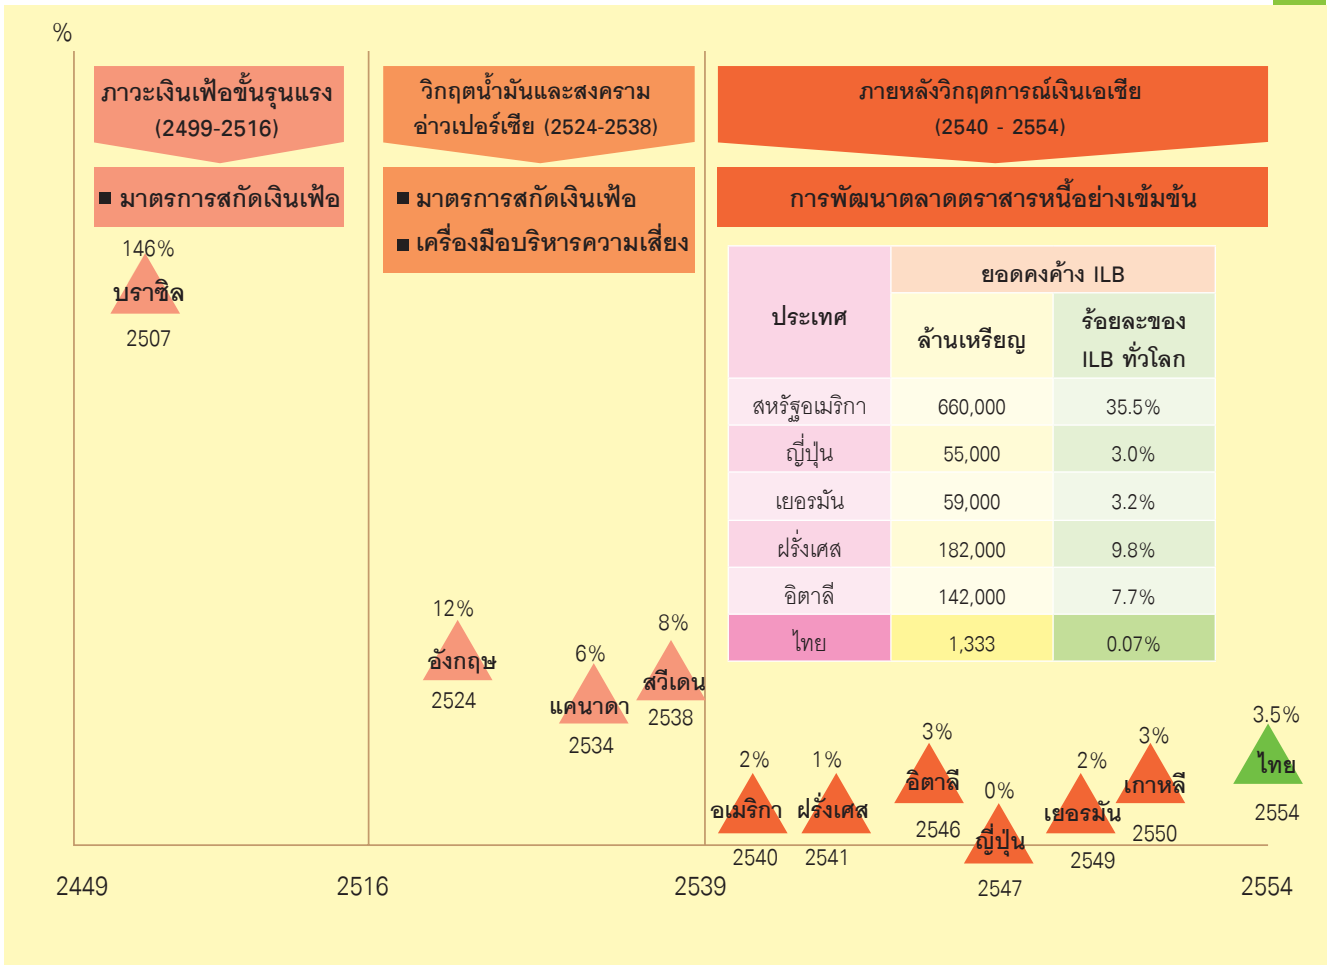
%

ภาวะเงินเฟ้อขั้นรุนแรง (2499-2516)

■ มาตรการสกัดเงินเฟ้อ

วิกฤตน้ำมันและสงครามอ่าวเปอร์เซีย (2524-2538)

■ มาตรการสกัดเงินเฟ้อ
■ เครื่องมือบริหารความเสี่ยง

ภายหลังวิกฤตการณ์เงินเอเซีย (2540 - 2554)

การพัฒนาตลาดตราสารหนี้อย่างเข้มข้น

| ประเทศ | ยอดคงค้าง ILB ล้านเหรียญ | ยอดคงค้าง ILB ร้อยละของ ILB ทั่วโลก |
|---|---|---|
| สหรัฐอเมริกา | 660,000 | 35.5% |
| ญี่ปุ่น | 55,000 | 3.0% |
| เยอรมัน | 59,000 | 3.2% |
| ฝรั่งเศส | 182,000 | 9.8% |
| อิตาลี | 142,000 | 7.7% |
| ไทย | 1,333 | 0.07% |

146% บราซิล 2507

12% อังกฤษ 2524

6% แคนาดา 2534

8% สวีเดน 2538

2% อเมริกา 2540

1% ฝรั่งเศส 2541

3% อิตาลี 2546

0% ญี่ปุ่น 2547

2% เยอรมัน 2549

3% เกาหลี 2550

3.5% ไทย 2554

2449 2516 2539 2554